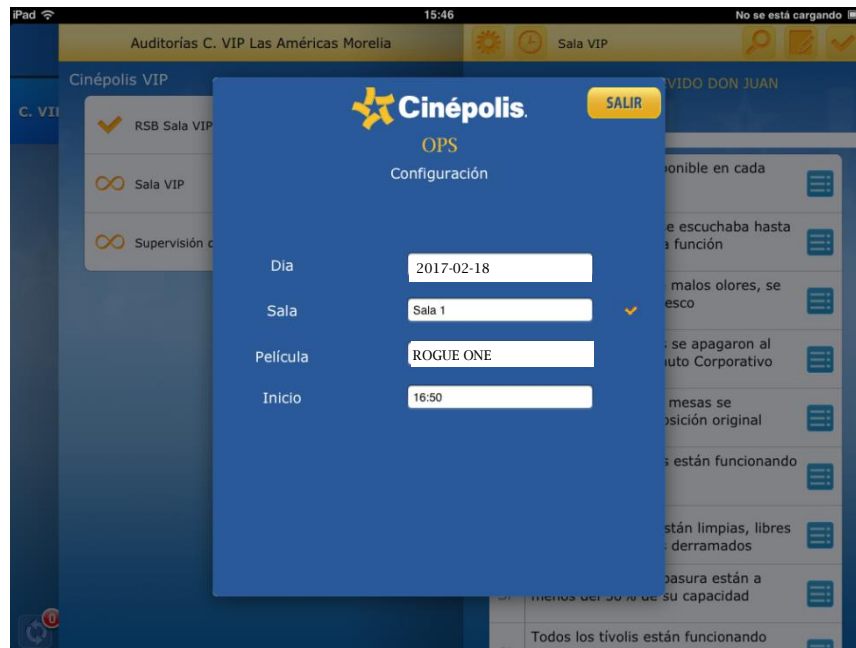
iPad
15:46
No se está cargando

Auditorías C. VIP Las Américas Morelia
Sala VIP

Cinépolis VIP
C. VI
RSB Sala VIP
Sala VIP
Supervisión c

VIDO DON JUAN

Cinépolis
SALIR
OPS
Configuración

Dia
2017-02-18
Sala
Sala 1
Película
ROGUE ONE
Inicio
16:50

ponible en cada
e escuchaba hasta
a función
malos olores, se
esco
s se apagaron al
uto Corporativo
mesas se
osición original
s están funcionando
stán limpias, libres
derramados
basura están a
menos del 50 % de su capacidad
Todos los tívolis están funcionando

0